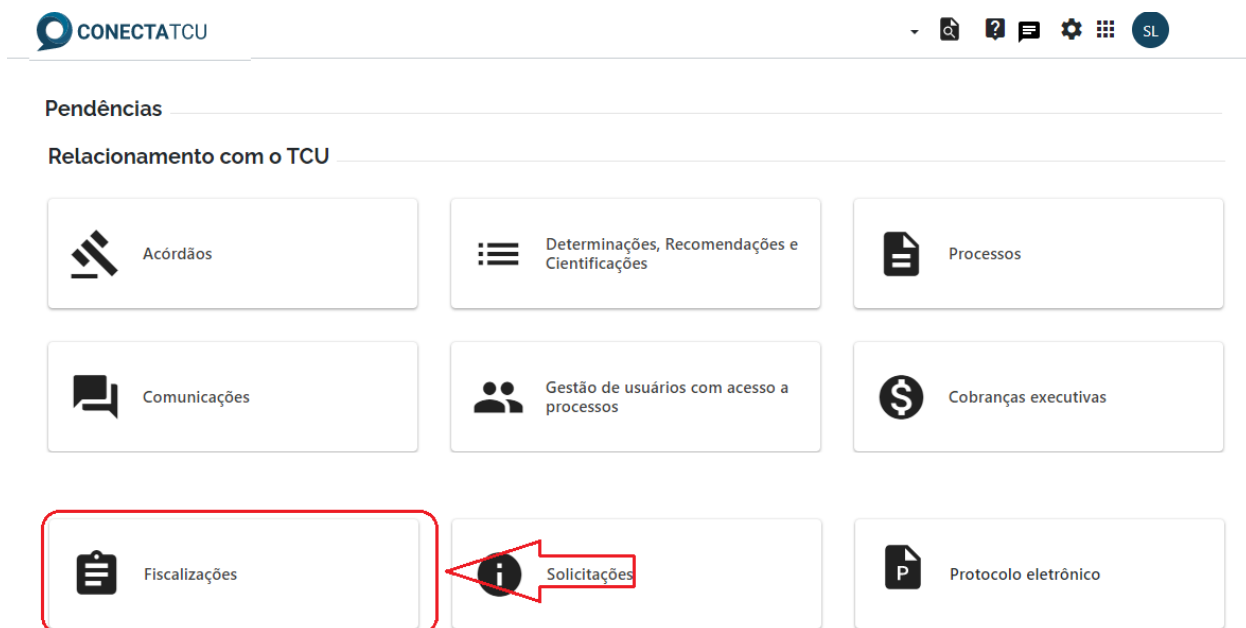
CONECTATCU

SL

Pendências

Relacionamento com o TCU

Acórdãos

Determinações, Recomendações e Cientificações

Processos

Comunicações

Gestão de usuários com acesso a processos

Cobranças executivas

Fiscalizações

Solicitações

P

Protocolo eletrônico